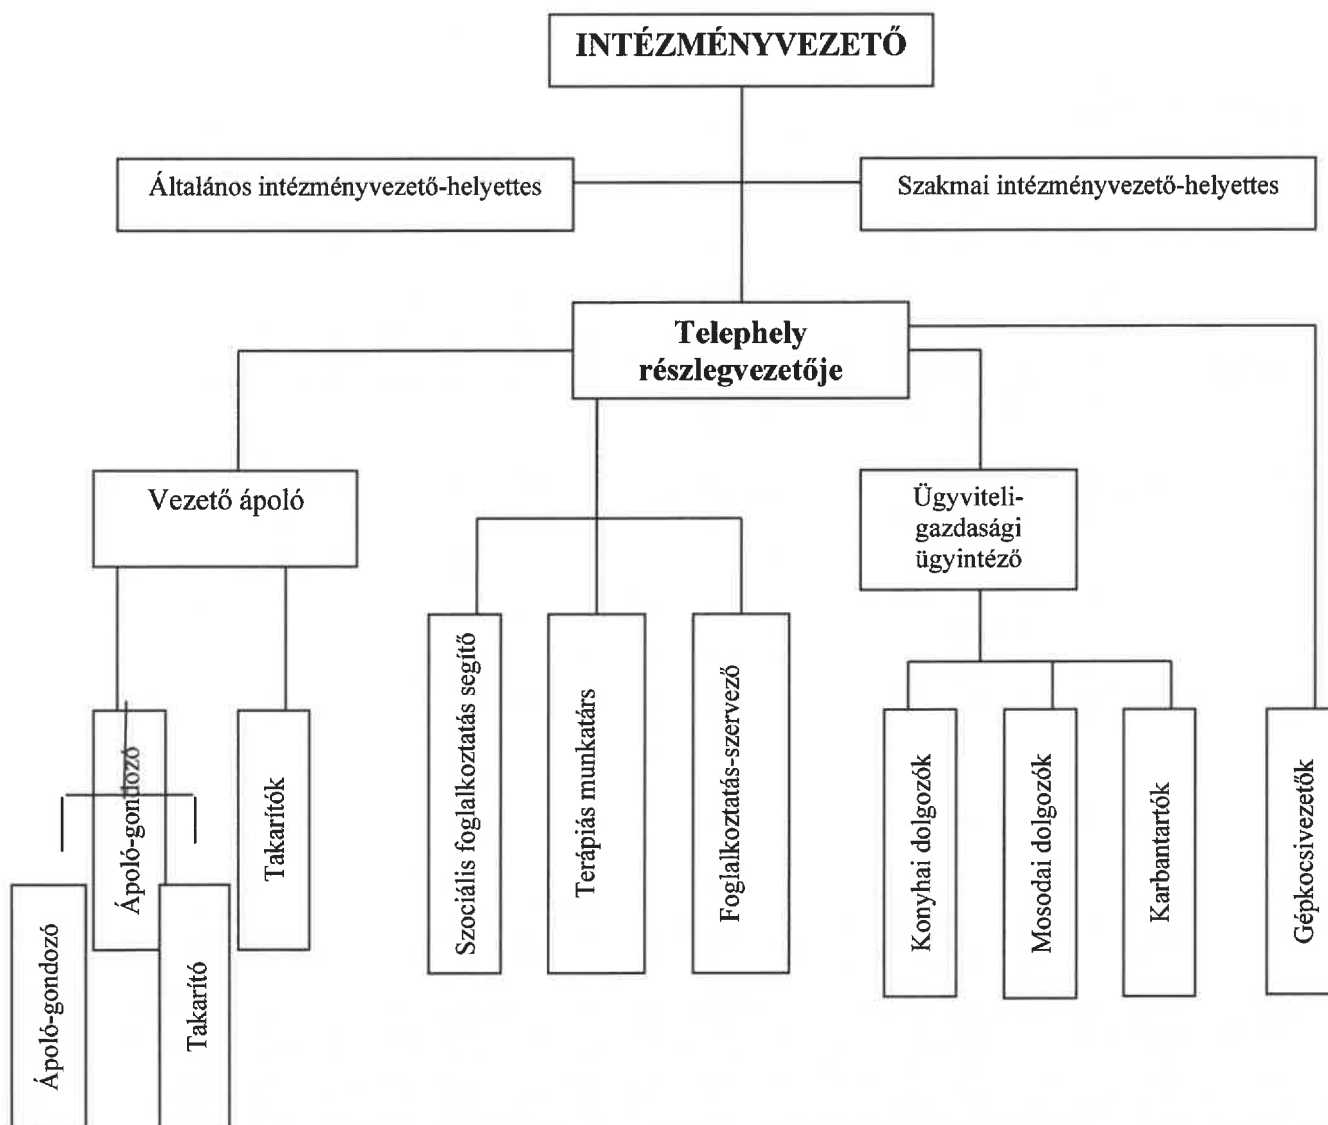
INTÉZMÉNYVEZETŐ

Általános intézményvezető-helyettes

Szakmai intézményvezető-helyettes

Telephely részlegvezetője

Vezető ápoló

Ügyviteli-gazdasági ügyintéző

Ápoló-gondozó

Takarítók

Ápoló-gondozó

Takarító

Szociális foglalkoztatás segítő

Terápiás munkatárs

Foglalkoztatás-szervező

Konyhai dolgozók

Mosodai dolgozók

Karbantartók

Gépkocsivezetők